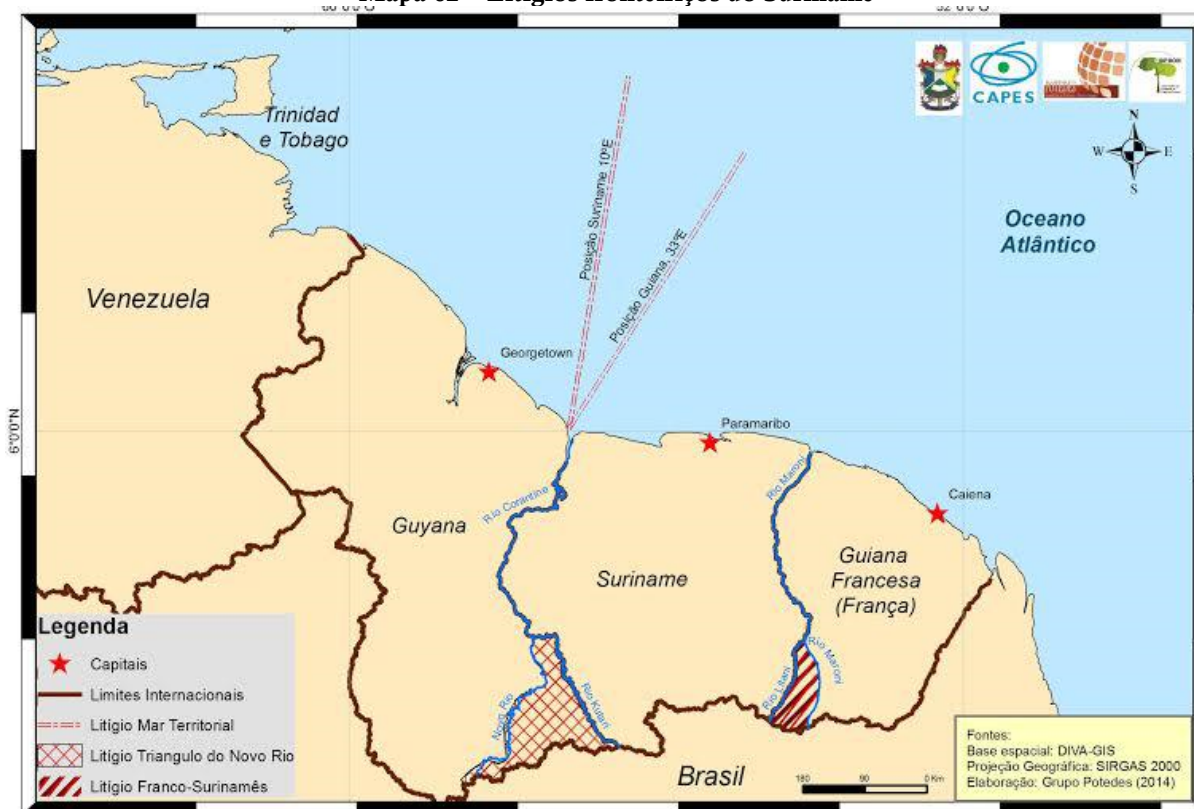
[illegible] 02 – Litígios fronteiriços do Suriname

60°0'0"O

52°0'0"O

CAPES

N
W E
S

Trinidad e Tobago

Posição Suriname 10°E

Posição Guiana 33°E

Oceano Atlântico

Venezuela

Georgetown

6°0'0"N

Paramaribo

Caiena

Rio Corentine

Rio Marowijne

Guyana

Suriname

Guiana Francesa (França)

Rio Marroni

Rio Litani

Novo Rio

Rio Kutari

Brasil

Legenda
Capitais
Limites Internacionais
Litígio Mar Territorial
Litígio Triangulo do Novo Rio
Litígio Franco-Surinamês

180 90 0 Km

Fontes:
Base espacial: DIVA-GIS
Projeção Geográfica: SIRGAS 2000
Elaboração: Grupo Potedes (2014)